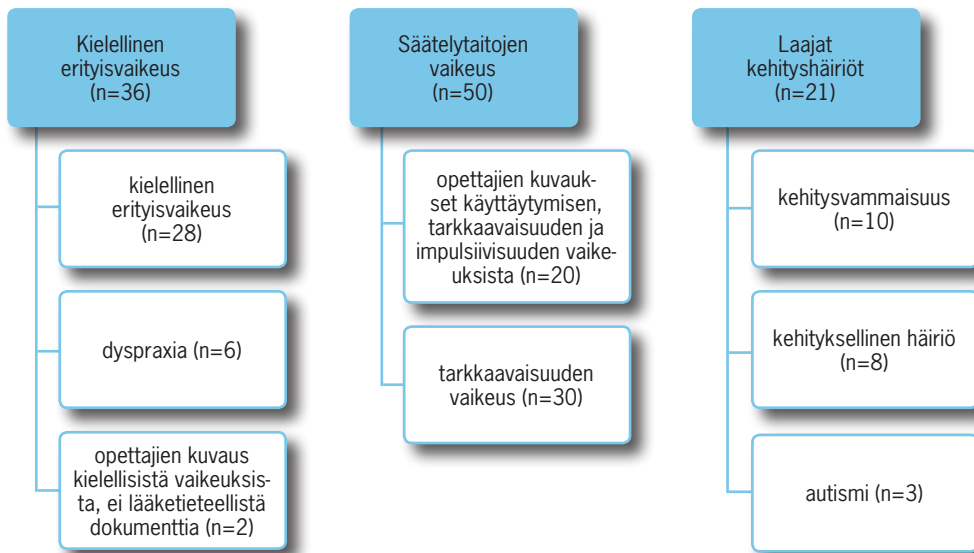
Kielellinen erityisvaikeus (n=36)

kielellinen erityisvaikeus (n=28)

dyspraxia (n=6)

opettajien kuvaus kielellisistä vaikeuksista, ei lääketieteellistä dokumenttia (n=2)

Säätelytaitojen vaikeus (n=50)

opettajien kuvaukset käyttäytymisen, tarkkaavaisuuden ja impulsiivisuuden vaikeuksista (n=20)

tarkkaavaisuuden vaikeus (n=30)

Laajat kehityshäiriöt (n=21)

kehitysvammaisuus (n=10)

kehityksellinen häiriö (n=8)

autismi (n=3)